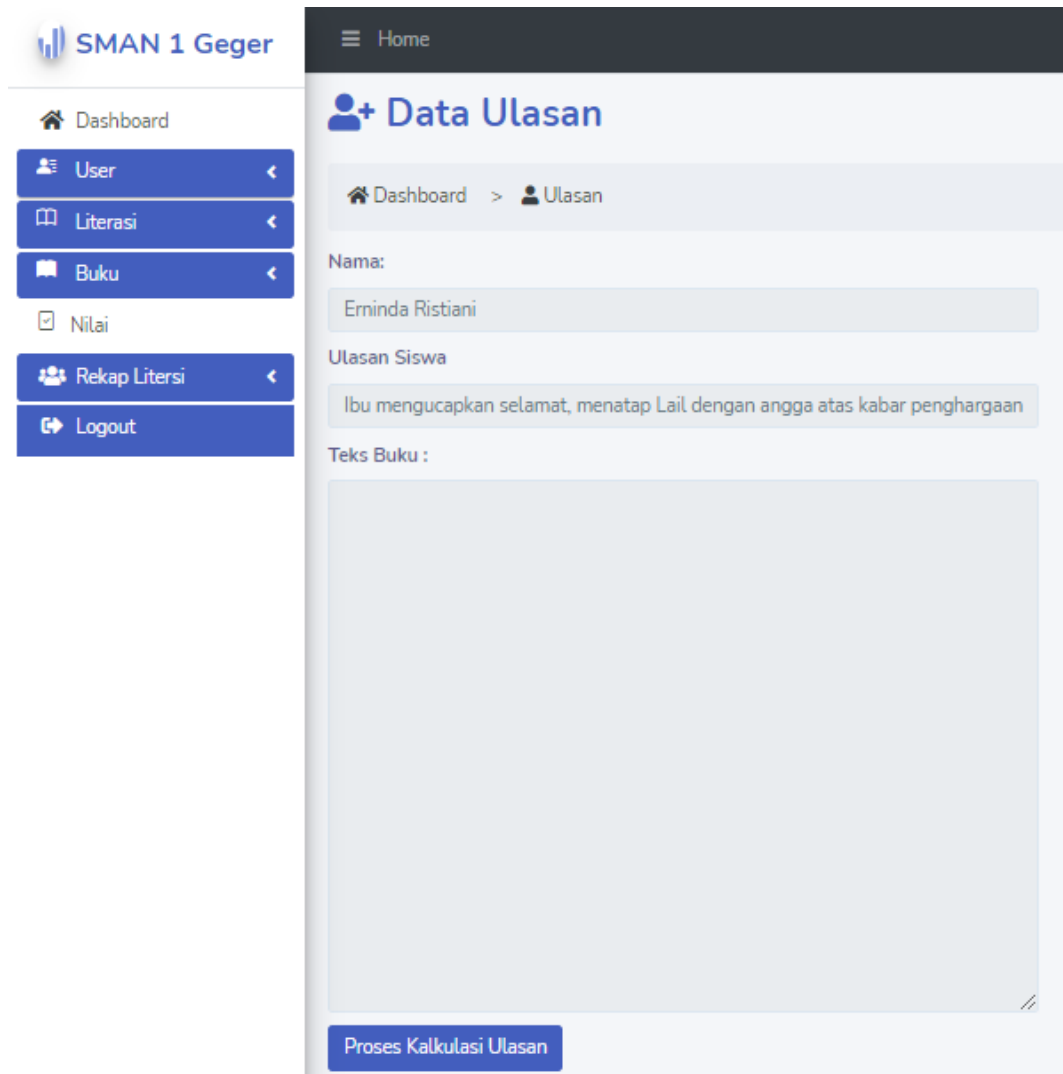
SMAN 1 Geger

Dashboard
User
Literasi
Buku
Nilai
Rekap Litersi
Logout

Home

Data Ulasan

Dashboard > Ulasan

Nama:

Erninda Ristiani

Ulasan Siswa

Ibu mengucapkan selamat, menatap Lail dengan angga atas kabar penghargaan

Teks Buku :

Proses Kalkulasi Ulasan